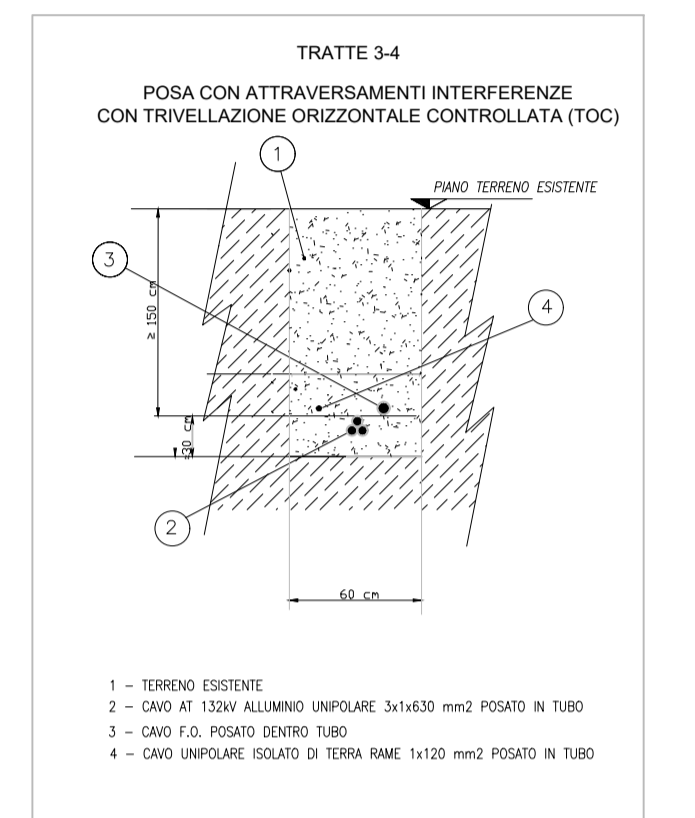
TRATTE 3-4

POSA CON ATTRAVERSAMENTI INTERFERENZE
CON TRIVELLAZIONE ORIZZONTALE CONTROLLATA (TOC)

1

PIANO TERRENO ESISTENTE

3

4

≥ 150 cm

30 cm

2

60 cm

1 – TERRENO ESISTENTE
2 – CAVO AT 132kV ALLUMINIO UNIPOLARE 3x1x630 mm2 POSATO IN TUBO
3 – CAVO F.O. POSATO DENTRO TUBO
4 – CAVO UNIPOLARE ISOLATO DI TERRA RAME 1x120 mm2 POSATO IN TUBO